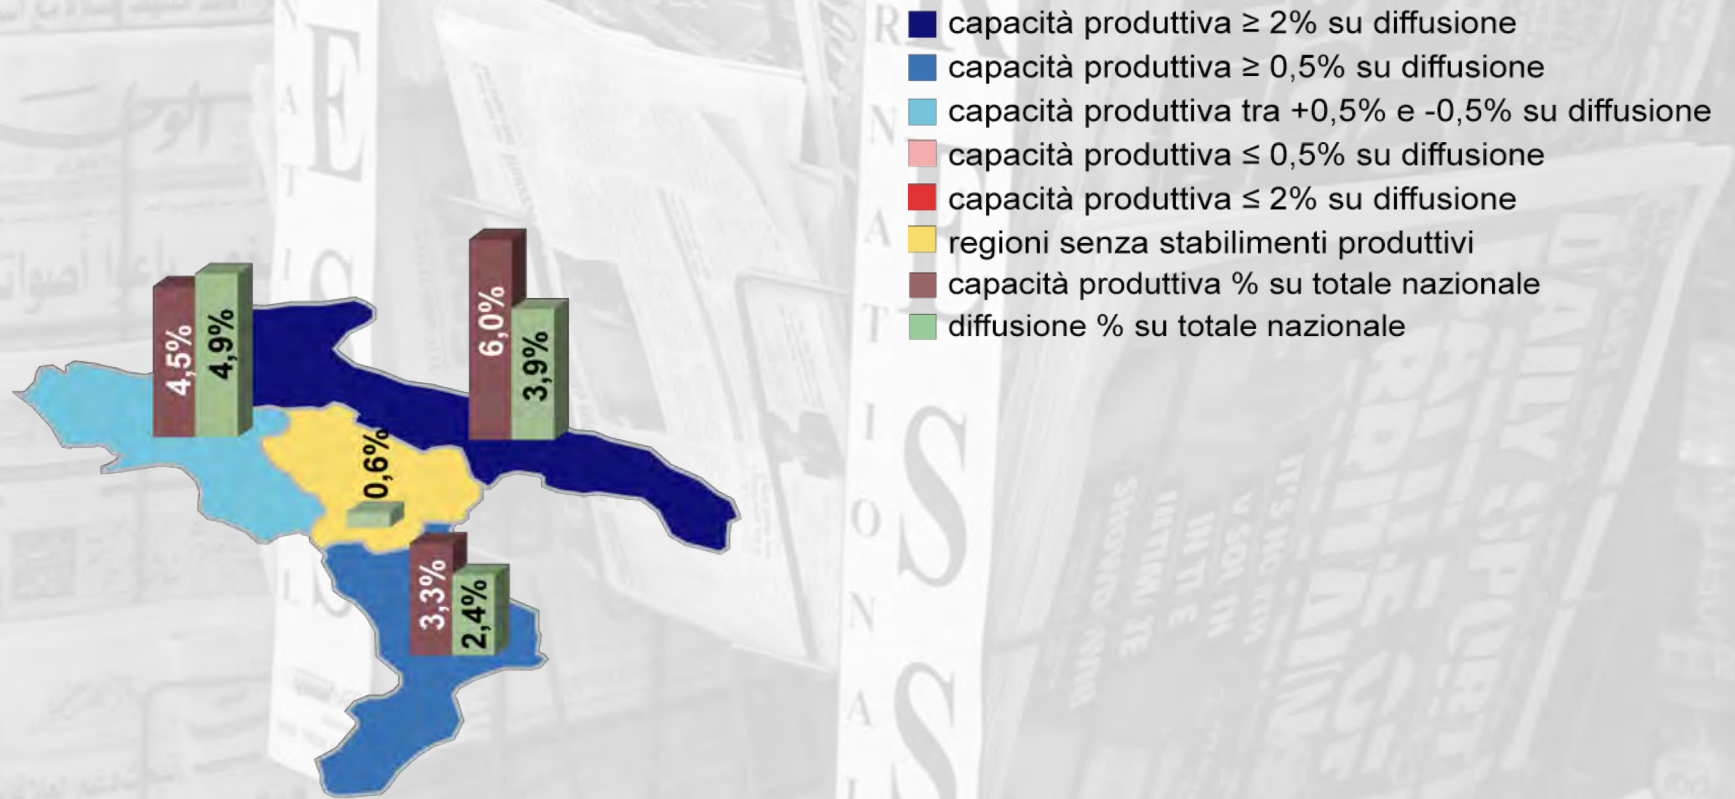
capacità produttiva ≥ 2% su diffusione
capacità produttiva ≥ 0,5% su diffusione
capacità produttiva tra +0,5% e -0,5% su diffusione
capacità produttiva ≤ 0,5% su diffusione
capacità produttiva ≤ 2% su diffusione
regioni senza stabilimenti produttivi
capacità produttiva % su totale nazionale
diffusione % su totale nazionale

4,5%
4,9%
6,0%
3,9%
0,6%
3,3%
2,4%